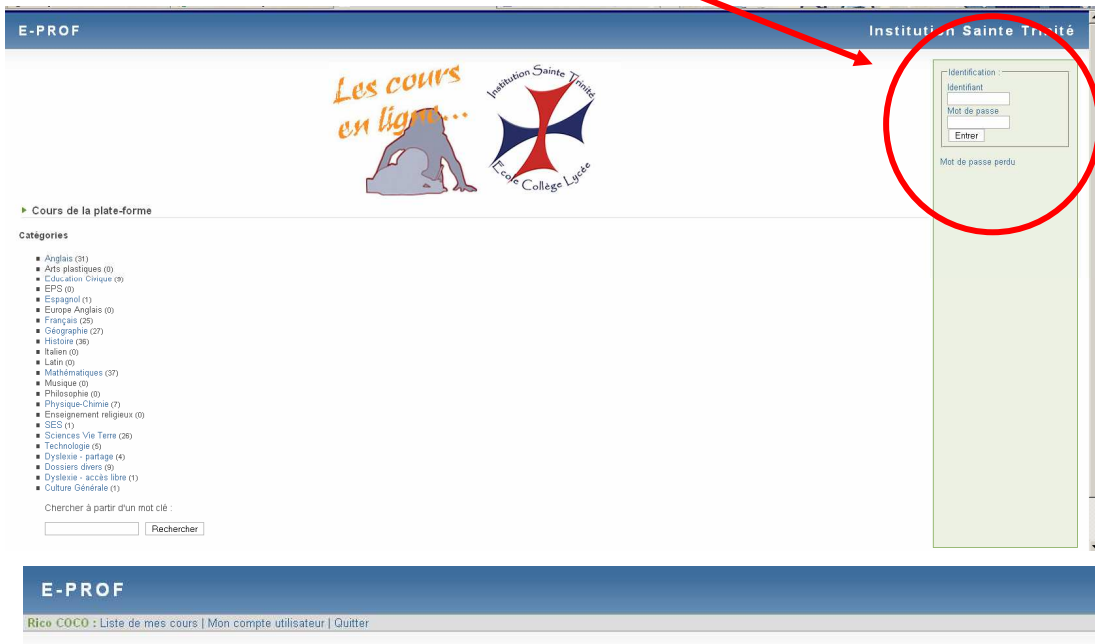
E-PROF

Institution Sainte Trinité

Les cours en ligne...

Institution Sainte Trinité
École Collège Lycée

Identification :
Identifiant
Mot de passe
Entrer

Mot de passe perdu

▸ Cours de la plate-forme

Catégories

- Anglais (31)
- Arts plastiques (0)
- Education Civique (9)
- EPS (0)
- Espagnol (1)
- Europe Anglais (0)
- Français (25)
- Géographie (27)
- Histoire (36)
- Italien (0)
- Latin (0)
- Mathématiques (37)
- Musique (0)
- Philosophie (0)
- Physique-Chimie (7)
- Enseignement religieux (0)
- SES (1)
- Sciences Vie Terre (26)
- Technologie (5)
- Dyslexie - partage (4)
- Dossiers divers (9)
- Dyslexie - accès libre (1)
- Culture Générale (1)

Chercher à partir d'un mot clé :

Rechercher

E-PROF

Rico COCO : Liste de mes cours | Mon compte utilisateur | Quitter